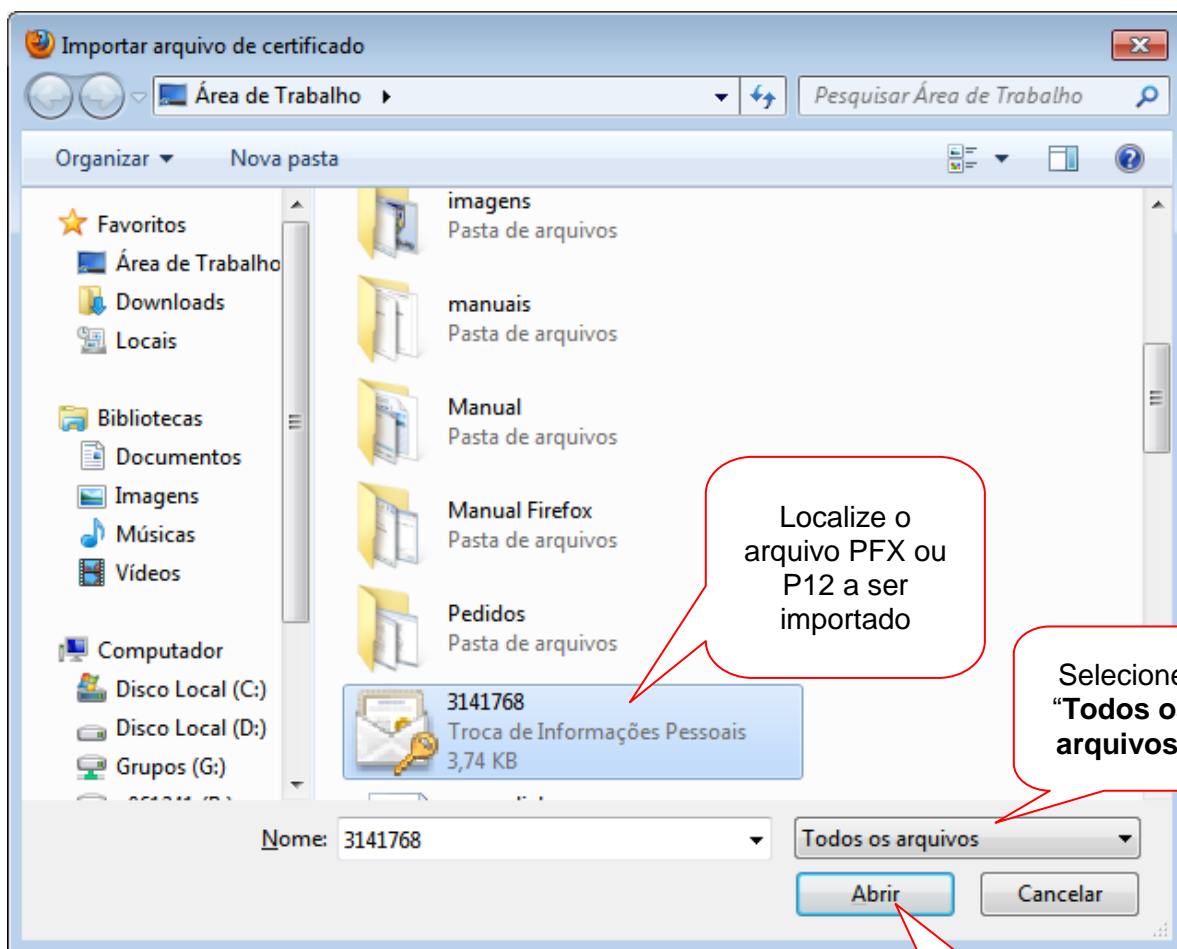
Importar arquivo de certificado

Área de Trabalho ▸

Pesquisar Área de Trabalho

Organizar ▾ Nova pasta

Favoritos
Área de Trabalho
Downloads
Locais

Bibliotecas
Documentos
Imagens
Músicas
Vídeos

Computador
Disco Local (C:)
Disco Local (D:)
Grupos (G:)
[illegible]

imagens
Pasta de arquivos

manuais
Pasta de arquivos

Manual
Pasta de arquivos

Manual Firefox
Pasta de arquivos

Pedidos
Pasta de arquivos

3141768
Troca de Informações Pessoais
3,74 KB

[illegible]

Localize o arquivo PFX ou P12 a ser importado

Selecione "**Todos o** **arquivos**

Nome: 3141768

Todos os arquivos

Abrir

Cancelar